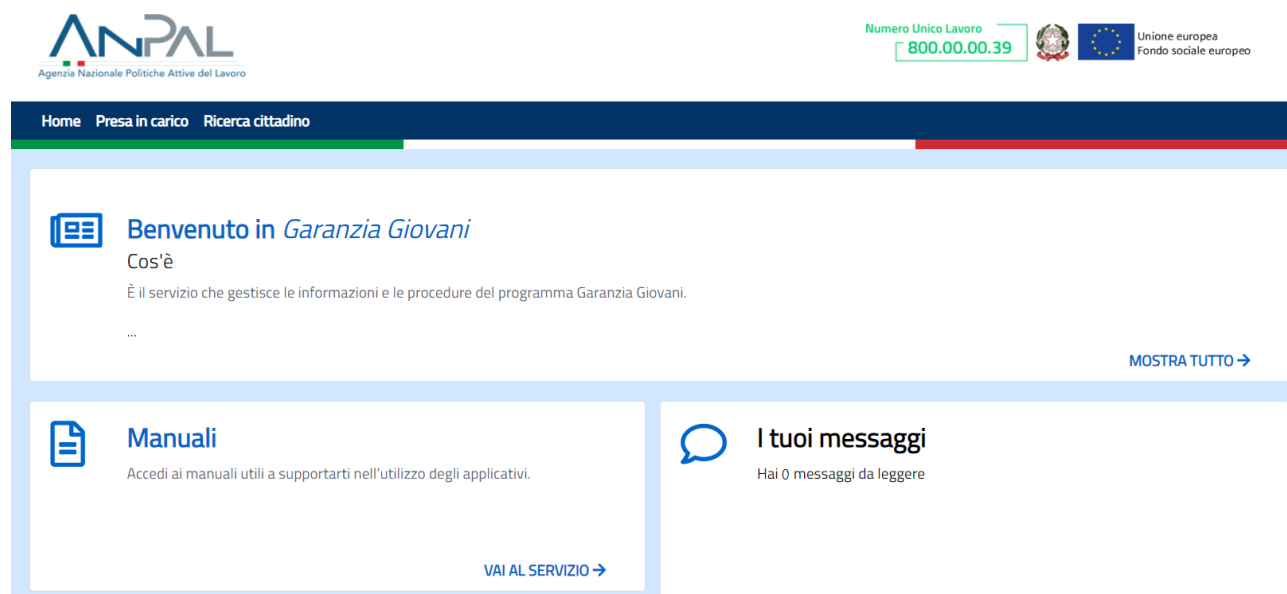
ANPAL
Agenzia Nazionale Politiche Attive del Lavoro

Numero Unico Lavoro
800.00.00.39

Unione europea
Fondo sociale europeo

Home Presa in carico Ricerca cittadino

Benvenuto in *Garanzia Giovani*

Cos'è

È il servizio che gestisce le informazioni e le procedure del programma Garanzia Giovani.

...

MOSTRA TUTTO →

Manuali

Accedi ai manuali utili a supportarti nell'utilizzo degli applicativi.

VAI AL SERVIZIO →

I tuoi messaggi

Hai 0 messaggi da leggere